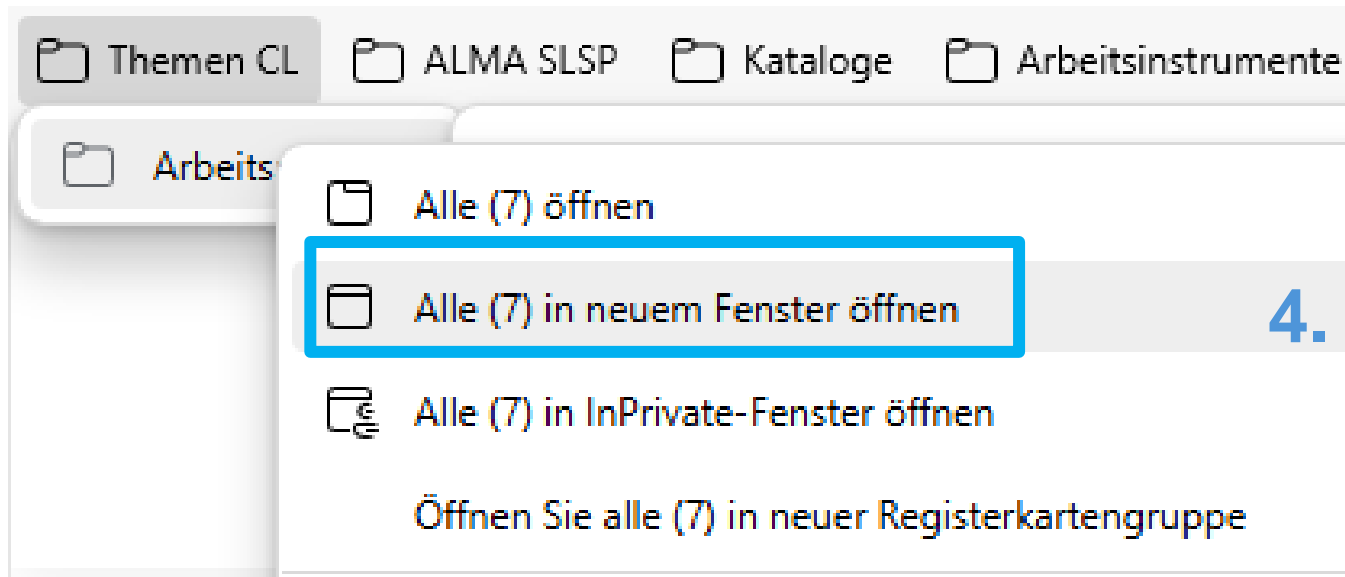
Themen CL ALMA SLSP Kataloge Arbeitsinstrumente

Arbeits

Alle (7) öffnen

Alle (7) in neuem Fenster öffnen

4.

Alle (7) in InPrivate-Fenster öffnen

Öffnen Sie alle (7) in neuer Registerkartengruppe